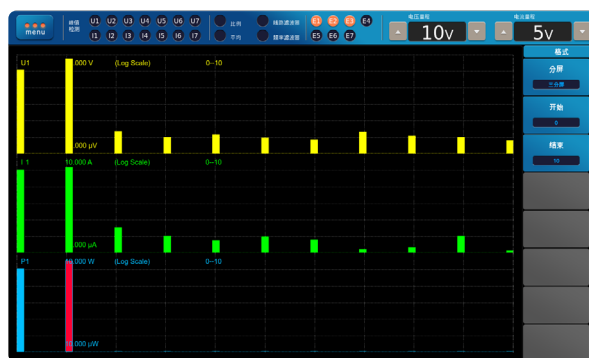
menu

峰值检测

U1 U2 U3 U4 U5 U6 U7
I1 I2 I3 I4 I5 I6 I7

比例
平均

辅助滤波器
频率滤波器

E1 E2 E3 E4
E5 E6 E7

电压量程
10V

电流量程
5V

格式

分屏
三分屏

开始
0

结束
10

U1 .000 V (Log Scale) 0~10
.000 µV

I 1 10.000 A (Log Scale) 0~10
.000 µA

P1 10.000 W (Log Scale) 0~10
10.000 µW